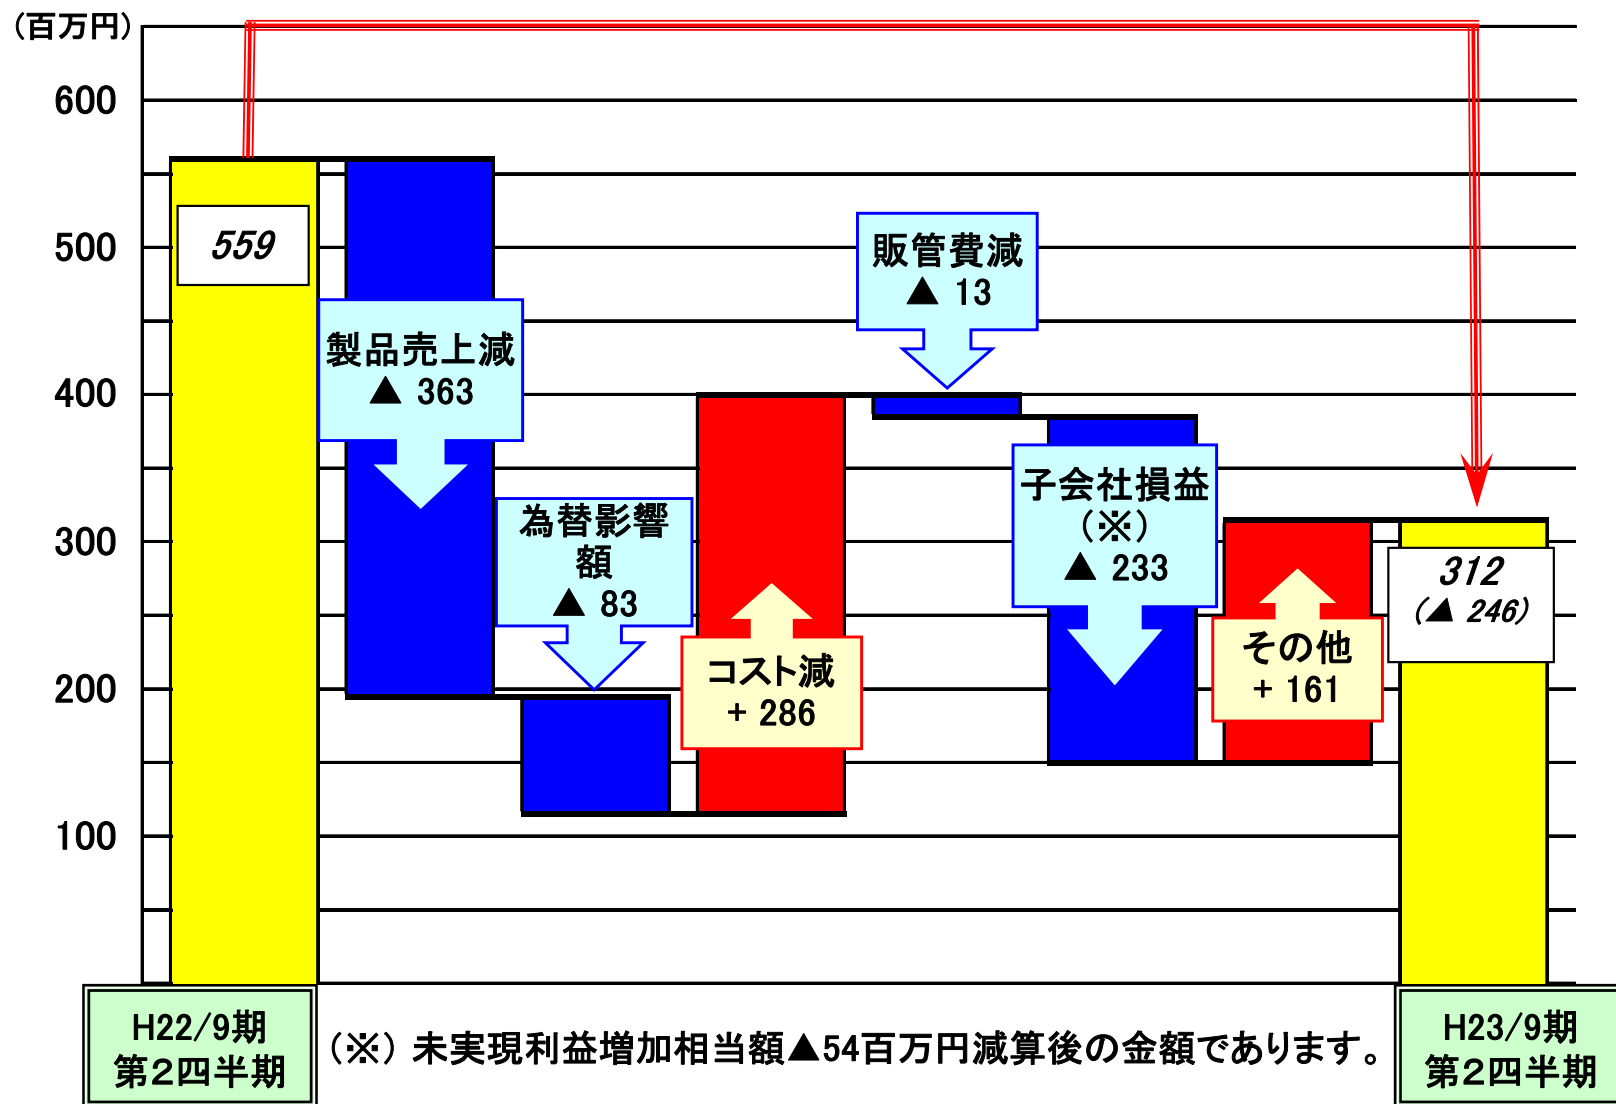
(百万円)
600
500
400
300
200
100

559

製品売上減
▲ 363

為替影響額
▲ 83

コスト減
+ 286

販管費減
▲ 13

子会社損益
(※)
▲ 233

その他
+ 161

312
(▲ 246)

H22/9期
第2四半期

(※) 未実現利益増加相当額▲54百万円減算後の金額であります。

H23/9期
第2四半期